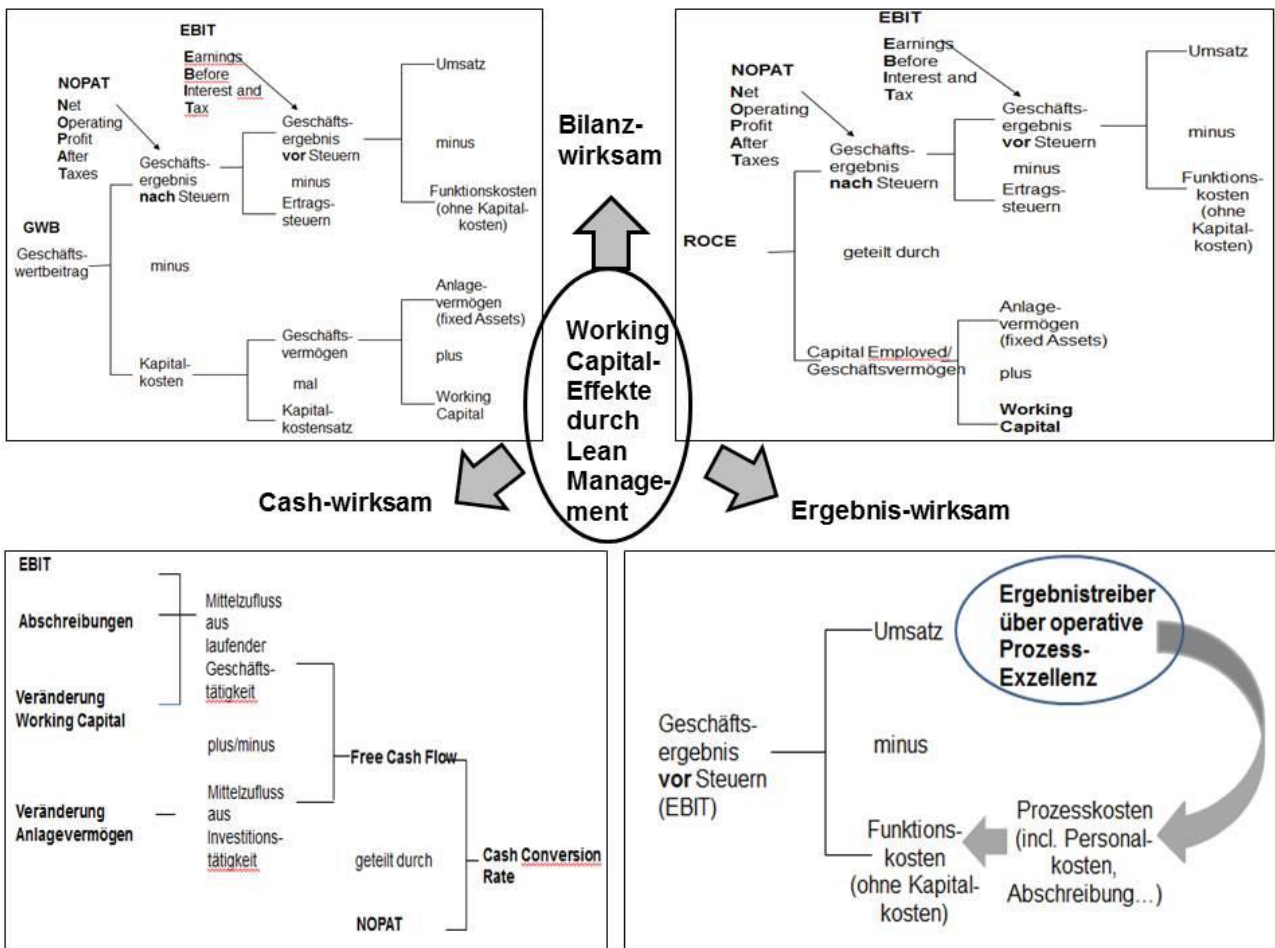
EBIT
Earnings Before Interest and Tax

NOPAT
Net Operating Profit After Taxes

Umsatz

Geschäftsergebnis vor Steuern

minus

Geschäftsergebnis nach Steuern

minus

Ertragssteuern

Funktionskosten (ohne Kapitalkosten)

GWB
Geschäftswertbeitrag

minus

Anlagevermögen (fixed Assets)

Geschäftsvermögen

plus

Kapitalkosten

mal

Working Capital

Kapitalkostensatz

Bilanz-wirksam

EBIT
Earnings Before Interest and Tax

NOPAT
Net Operating Profit After Taxes

Umsatz

Geschäftsergebnis vor Steuern

minus

Geschäftsergebnis nach Steuern

minus

Ertragssteuern

Funktionskosten (ohne Kapitalkosten)

ROCE

geteilt durch

Anlagevermögen (fixed Assets)

Capital Employed/ Geschäftsvermögen

plus

Working Capital

Working Capital-Effekte durch Lean Management

Cash-wirksam

Ergebnis-wirksam

EBIT

Abschreibungen

Mittelzufluss aus laufender Geschäftstätigkeit

Veränderung Working Capital

plus/minus

Free Cash Flow

Veränderung Anlagevermögen

Mittelzufluss aus Investitionstätigkeit

geteilt durch

Cash Conversion Rate

NOPAT

Ergebnistreiber über operative Prozess-Exzellenz

Umsatz

Geschäftsergebnis vor Steuern (EBIT)

minus

Prozesskosten (incl. Personalkosten, Abschreibung…)

Funktionskosten (ohne Kapitalkosten)